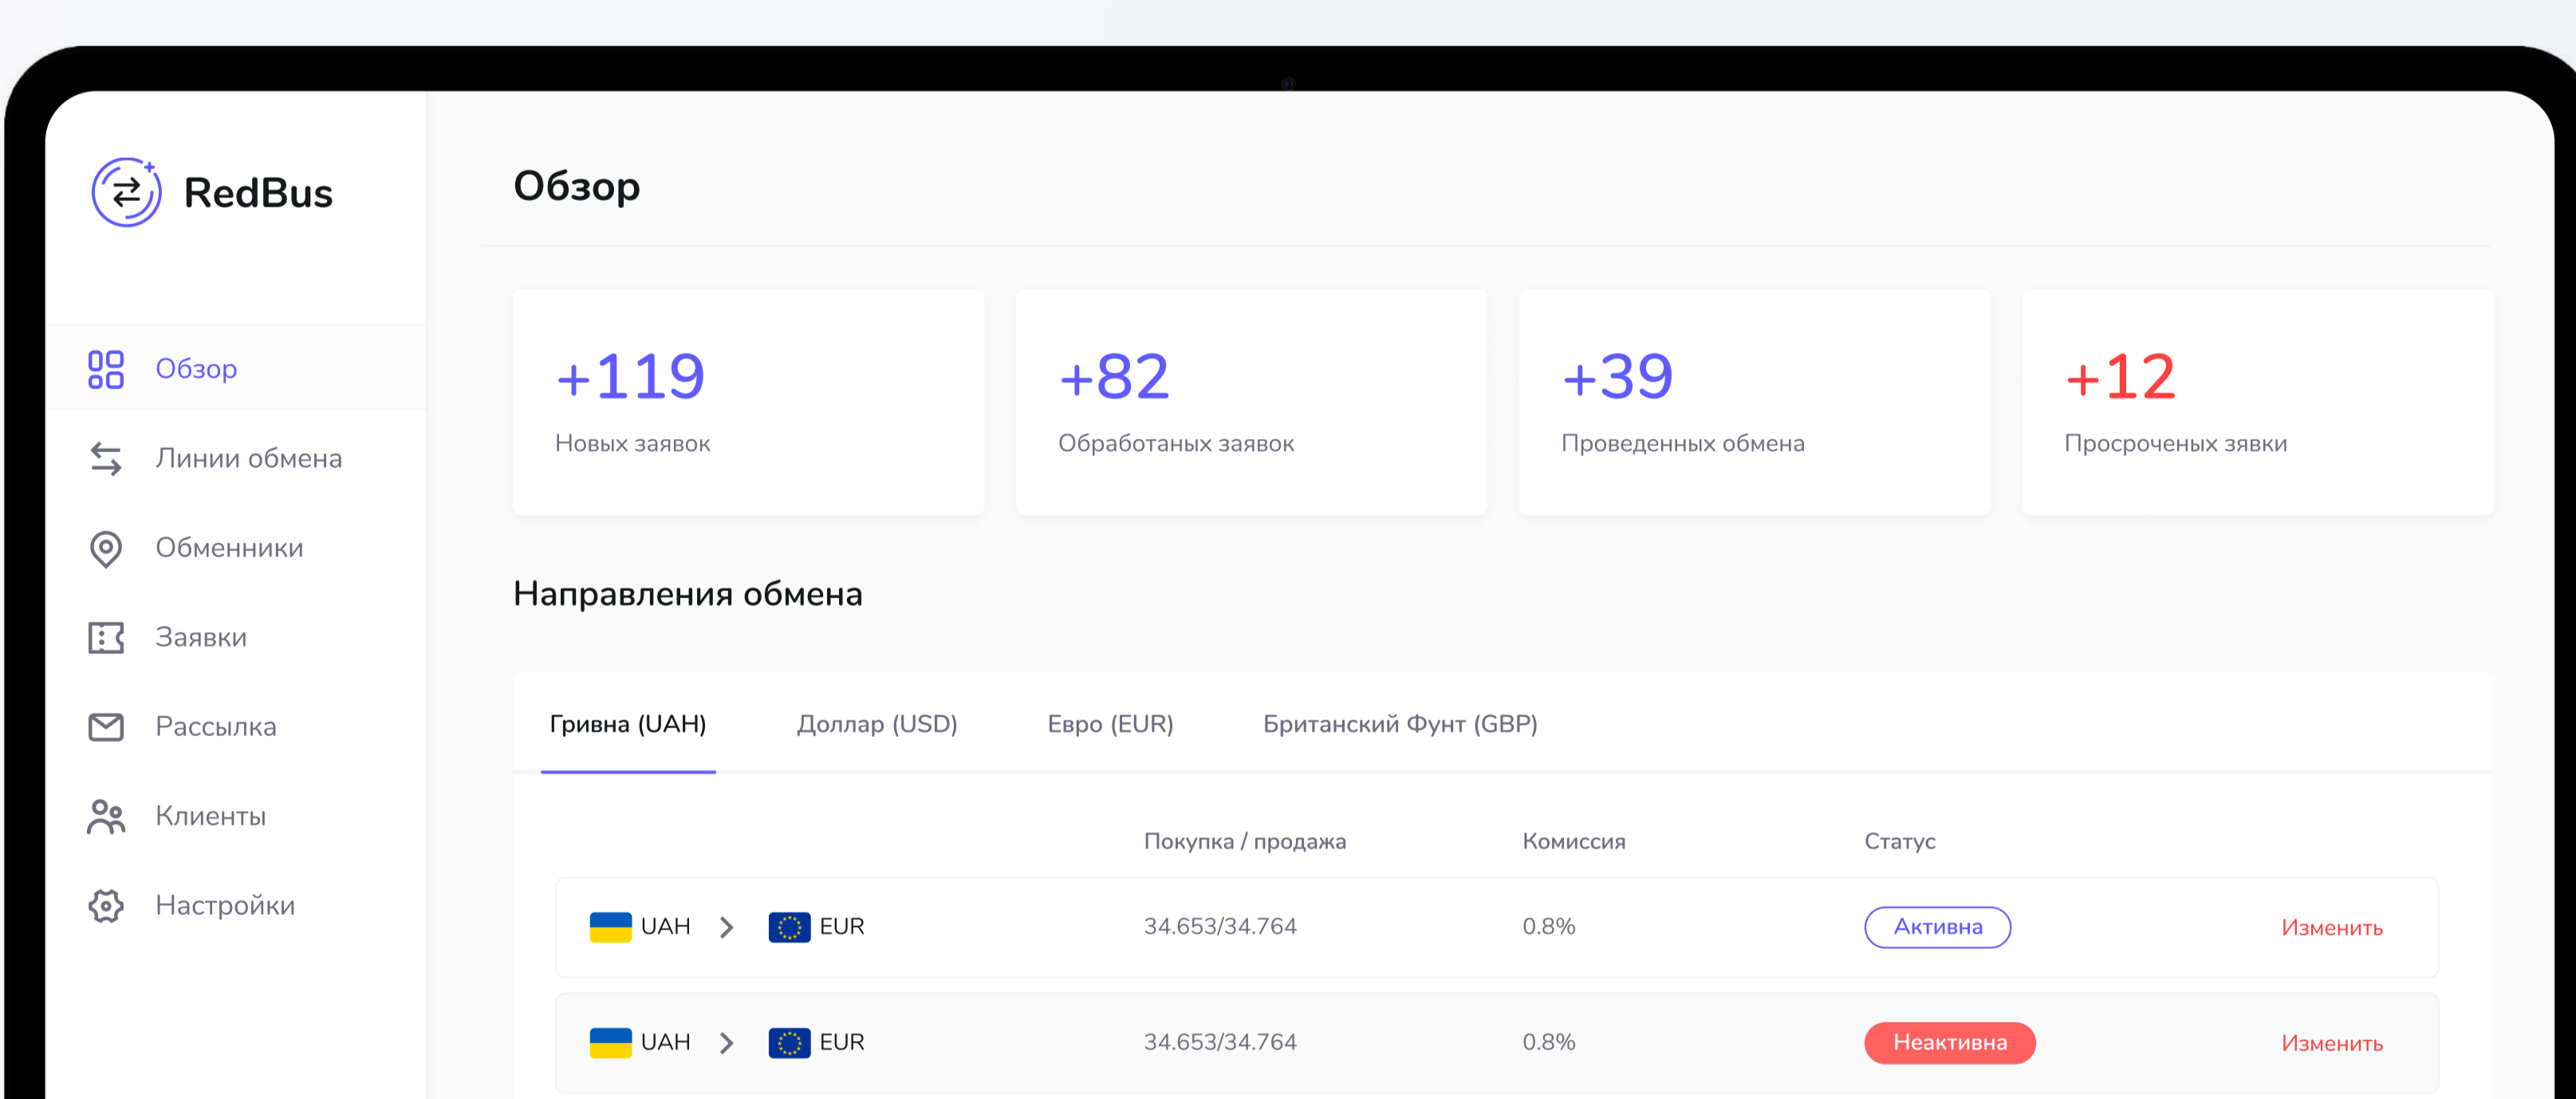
RedBus

Обзор

Линии обмена

Обменники

Заявки

Рассылка

Клиенты

Настройки

Обзор

+119
Новых заявок

+82
Обработаных заявок

+39
Проведенных обмена

+12
Просроченых звяки

Направления обмена

Гривна (UAH) Доллар (USD) Евро (EUR) Британский Фунт (GBP)

| | Покупка / продажа | Комиссия | Статус | |
|---|---|---|---|---|
| UAH > EUR | 34.653/34.764 | 0.8% | Активна | Изменить |
| UAH > EUR | 34.653/34.764 | 0.8% | Неактивна | Изменить |